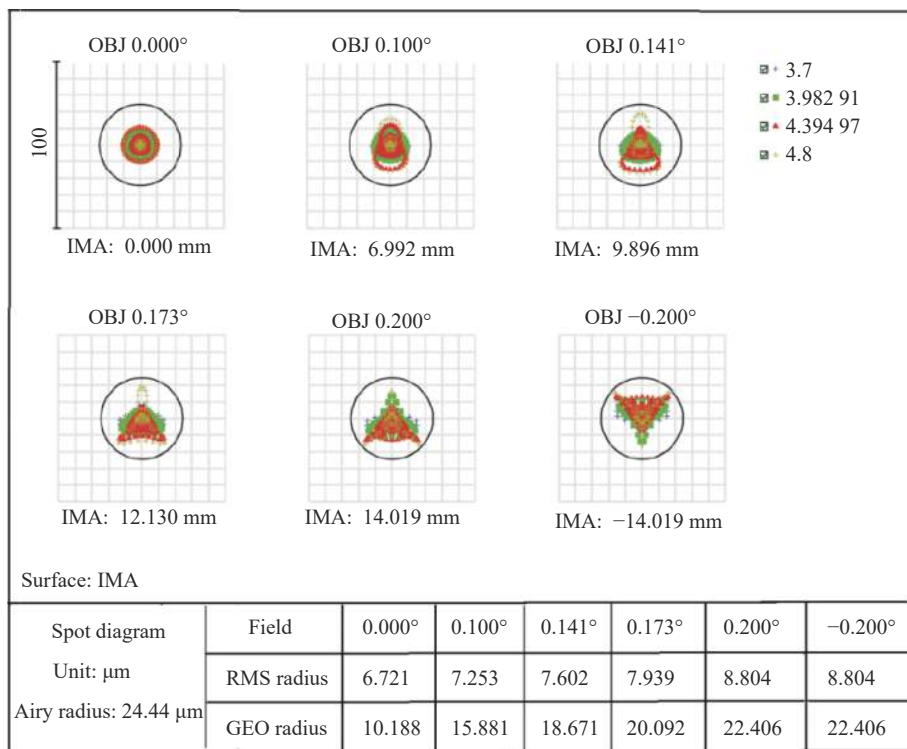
OBJ 0.000°

100

IMA: 0.000 mm

OBJ 0.100°

IMA: 6.992 mm

OBJ 0.141°

IMA: 9.896 mm

3.7
3.982 91
4.394 97
4.8

OBJ 0.173°

IMA: 12.130 mm

OBJ 0.200°

IMA: 14.019 mm

OBJ −0.200°

IMA: −14.019 mm

Surface: IMA

| Spot diagram Unit: μm Airy radius: 24.44 μm | Field | 0.000° | 0.100° | 0.141° | 0.173° | 0.200° | −0.200° |
|---|---|---|---|---|---|---|---|
| | RMS radius | 6.721 | 7.253 | 7.602 | 7.939 | 8.804 | 8.804 |
| | GEO radius | 10.188 | 15.881 | 18.671 | 20.092 | 22.406 | 22.406 |